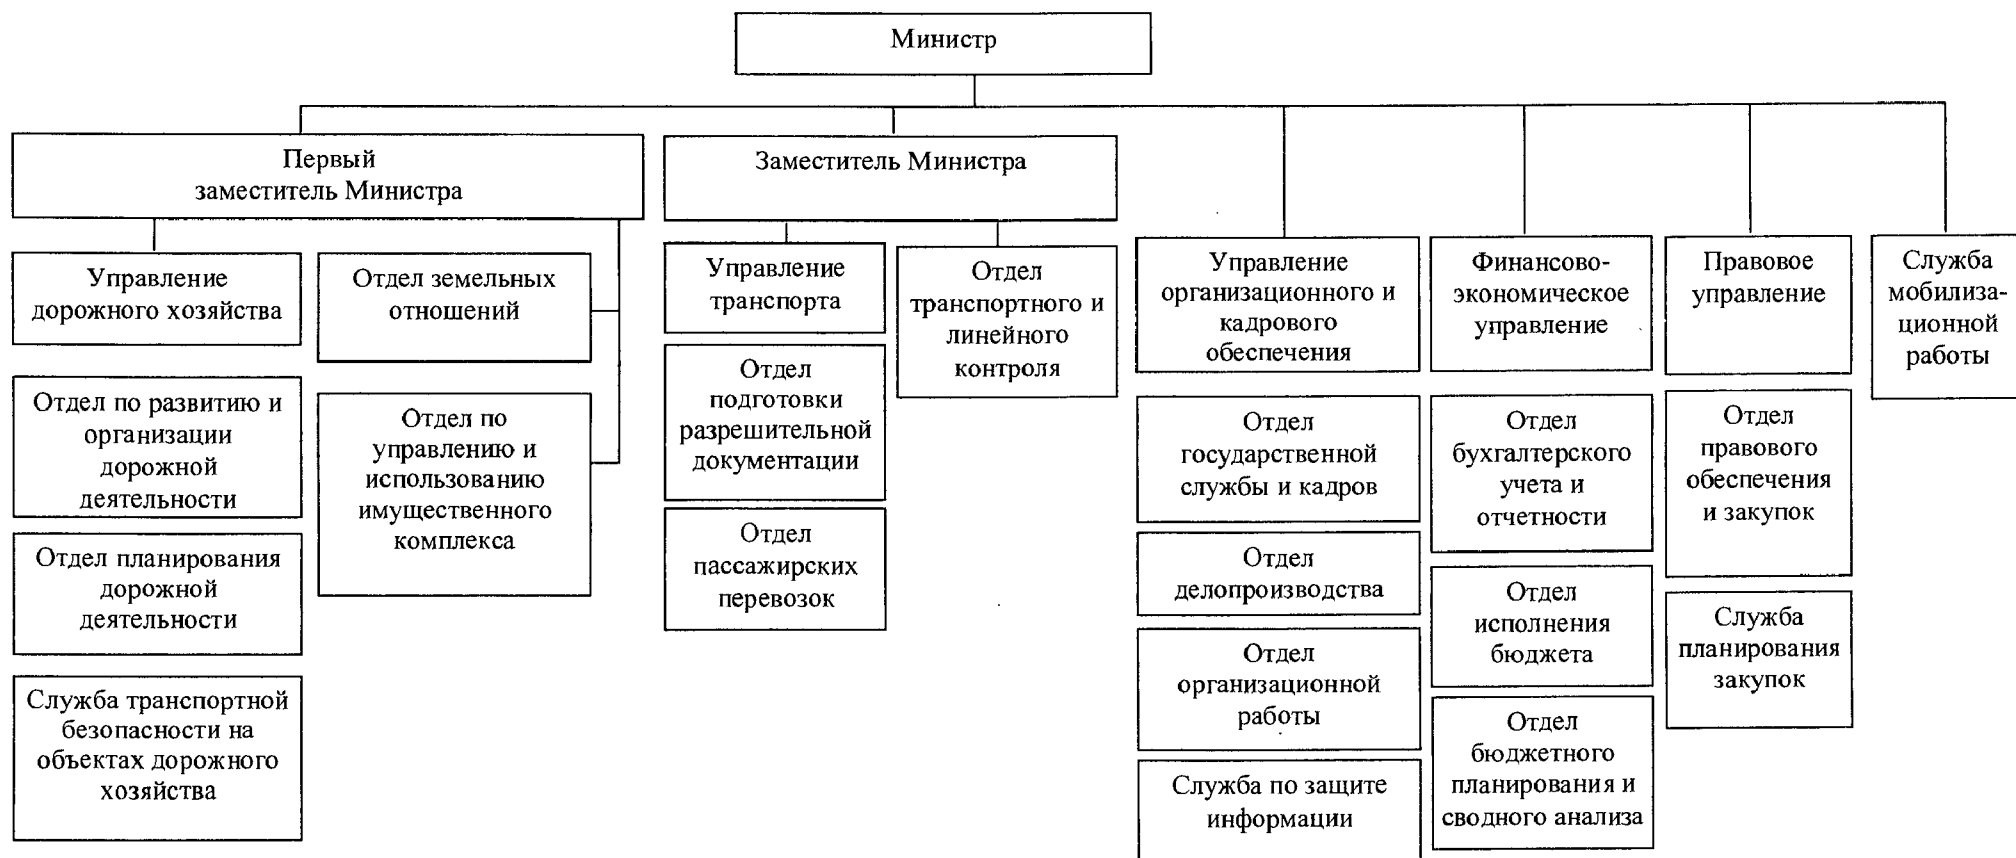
Министр

Первый заместитель Министра

Управление дорожного хозяйства

Отдел по развитию и организации дорожной деятельности

Отдел планирования дорожной деятельности

Служба транспортной безопасности на объектах дорожного хозяйства

Отдел земельных отношений

Отдел по управлению и использованию имущественного комплекса

Заместитель Министра

Управление транспорта

Отдел подготовки разрешительной документации

Отдел пассажирских перевозок

Отдел транспортного и линейного контроля

Управление организационного и кадрового обеспечения

Отдел государственной службы и кадров

Отдел делопроизводства

Отдел организационной работы

Служба по защите информации

Финансово-экономическое управление

Отдел бухгалтерского учета и отчетности

Отдел исполнения бюджета

Отдел бюджетного планирования и сводного анализа

Правовое управление

Отдел правового обеспечения и закупок

Служба планирования закупок

Служба мобилизационной работы